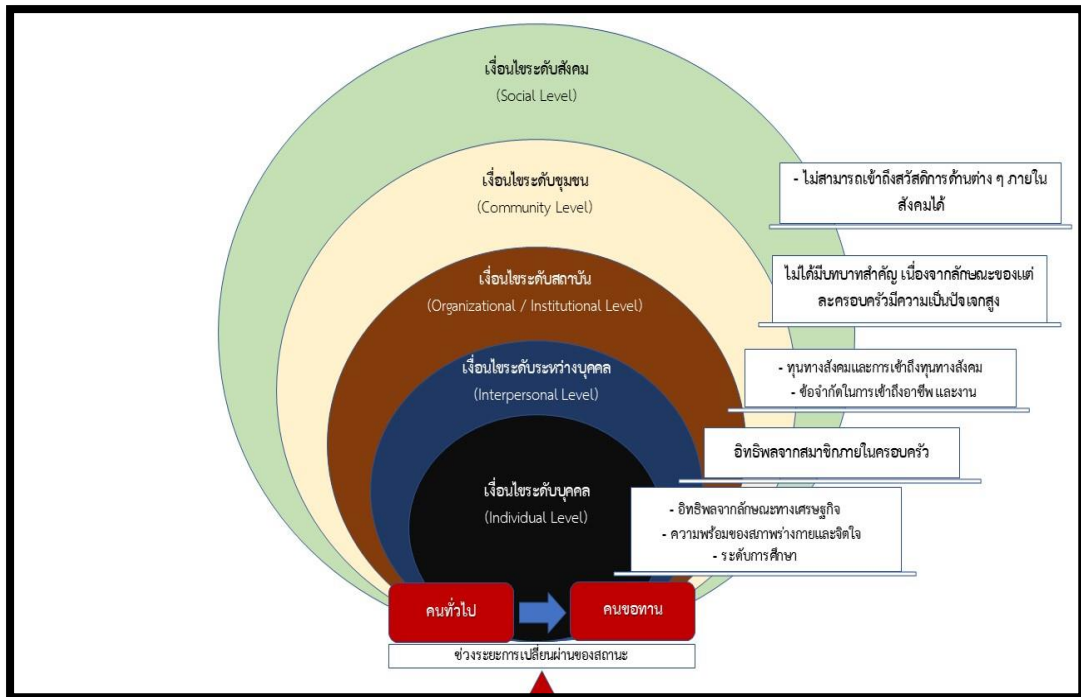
เงื่อนไขระดับสังคม
(Social Level)

เงื่อนไขระดับชุมชน
(Community Level)

เงื่อนไขระดับสถาบัน
(Organizational / Institutional Level)

เงื่อนไขระดับระหว่างบุคคล
(Interpersonal Level)

เงื่อนไขระดับบุคคล
(Individual Level)

- ไม่สามารถเข้าถึงสวัสดิการด้านต่าง ๆ ภายในสังคมได้

ไม่ได้มีบทบาทสำคัญ เนื่องจากลักษณะของแต่ละครอบครัวมีความเป็นปัจเจกสูง

- ทุนทางสังคมและการเข้าถึงทุนทางสังคม
- ข้อจำกัดในการเข้าถึงอาชีพ และงาน

อิทธิพลจากสมาชิกภายในครอบครัว

- อิทธิพลจากลักษณะทางเศรษฐกิจ
- ความพร้อมของสภาพร่างกายและจิตใจ
- ระดับการศึกษา

คนทั่วไป

คนขอทาน

ช่วงระยะการเปลี่ยนผ่านของสถานะ